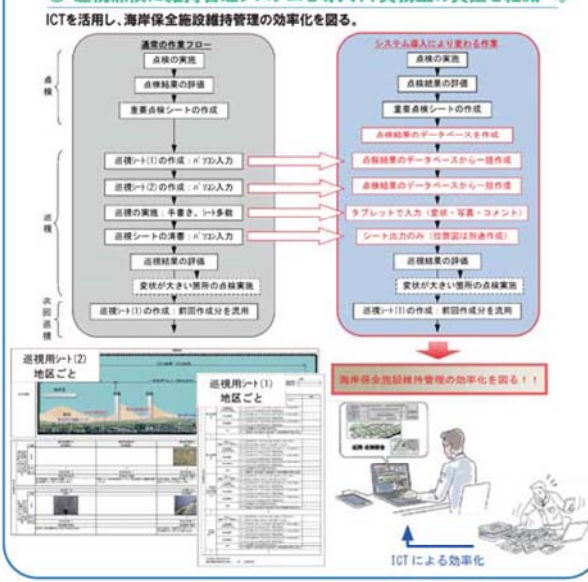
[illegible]

ICTを活用し、海岸保全施設維持管理の効率化を図る。

通常の作業フロー

点検

点検の実施

点検結果の評価

重要点検シートの作成

巡視

巡視シート(1)の作成：パソコン入力

巡視シート(2)の作成：パソコン入力

巡視の実施：手書き、シート多数

巡視シートの清書：パソコン入力

巡視結果の評価

変状が大きい箇所の点検実施

次回巡視

巡視シート(1)の作成：前回作成分を流用

システム導入により変わる作業

点検の実施

点検結果の評価

重要点検シートの作成

点検結果のデータベースを作成

点検結果のデータベースから一括作成

点検結果のデータベースから一括作成

タブレットで入力（変状・写真・コメント）

シート出力のみ（位置図は別途作成）

巡視結果の評価

変状が大きい箇所の点検実施

巡視シート(1)の作成：前回作成分を流用

巡視用シート(2)
地区ごと

巡視用シート(1)
地区ごと

海岸保全施設維持管理の効率化を図る！！

ICTによる効率化